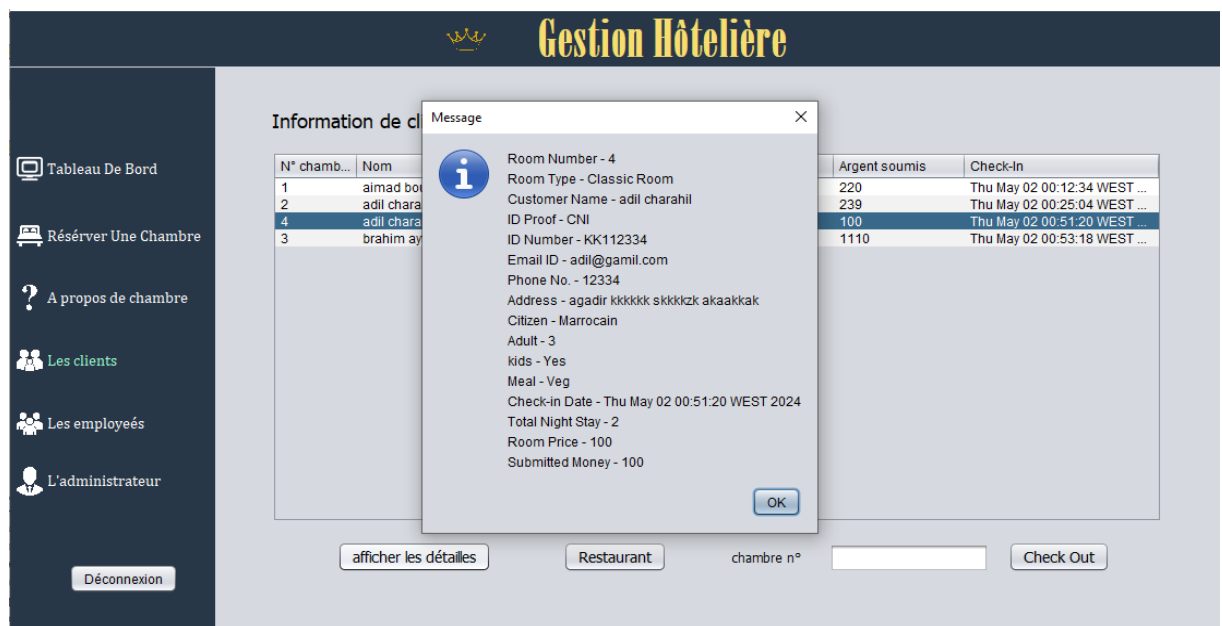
Gestion Hôtelière

Tableau De Bord

Résérver Une Chambre

A propos de chambre

Les clients

Les employeés

L'administrateur

Déconnexion

Information de cl

| N° chamb... | Nom | Argent soumis | Check-In |
|---|---|---|---|
| 1 | aimad bo | 220 | Thu May 02 00:12:34 WEST ... |
| 2 | adil chara | 239 | Thu May 02 00:25:04 WEST ... |
| 4 | adil chara | 100 | Thu May 02 00:51:20 WEST ... |
| 3 | brahim ay | 1110 | Thu May 02 00:53:18 WEST ... |

Message

Room Number - 4
Room Type - Classic Room
Customer Name - adil charahil
ID Proof - CNI
ID Number - KK112334
Email ID - adil@gamil.com
Phone No. - 12334
Address - agadir kkkkkk skkkkzk akaakkak
Citizen - Marrocain
Adult - 3
kids - Yes
Meal - Veg
Check-in Date - Thu May 02 00:51:20 WEST 2024
Total Night Stay - 2
Room Price - 100
Submitted Money - 100

OK

afficher les détailles

Restaurant

chambre n°

Check Out